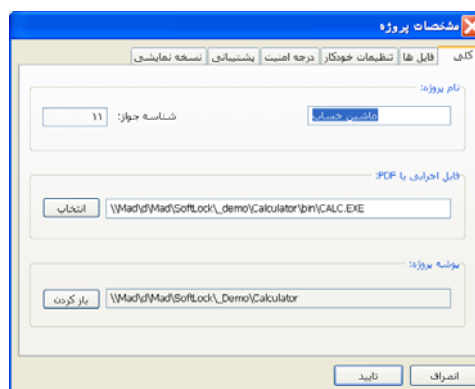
مشخصات پروژه

کلی | فایل ها | تنظیمات خودکار | درجه امنیت | پشتیبانی | نسخه نمایشی

نام پروژه:
ماشین حساب
شناسه جواز: ۱۱

فایل اجرایی یا PDF:
\\Mad\d\Mad\SoftLock\_demo\Calculator\bin\CALC.EXE
انتخاب

پوشه پروژه:
\\Mad\d\Mad\SoftLock\_Demo\Calculator
باز کردن

تایید
انصراف